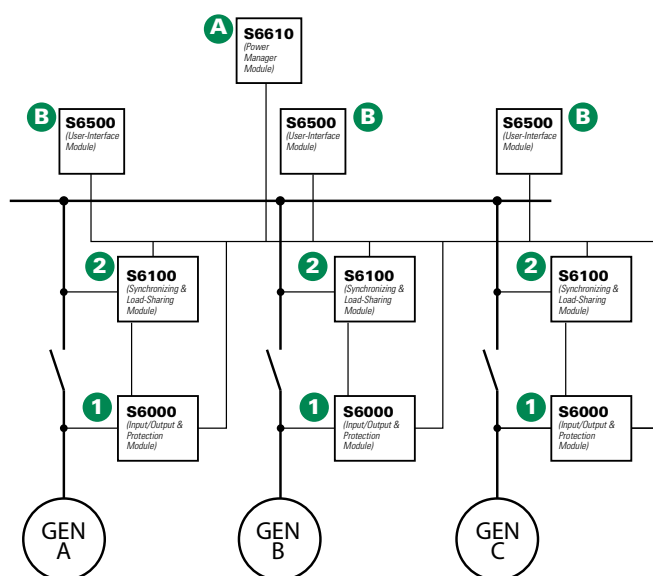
A S6610 (Power Manager Module)

B S6500 (User-Interface Module)

S6500 (User-Interface Module) B

S6500 (User-Interface Module) B

2 S6100 (Synchronizing & Load-Sharing Module)

2 S6100 (Synchronizing & Load-Sharing Module)

2 S6100 (Synchronizing & Load-Sharing Module)

1 S6000 (Input/Output & Protection Module)

1 S6000 (Input/Output & Protection Module)

1 S6000 (Input/Output & Protection Module)

GEN A

GEN B

GEN C